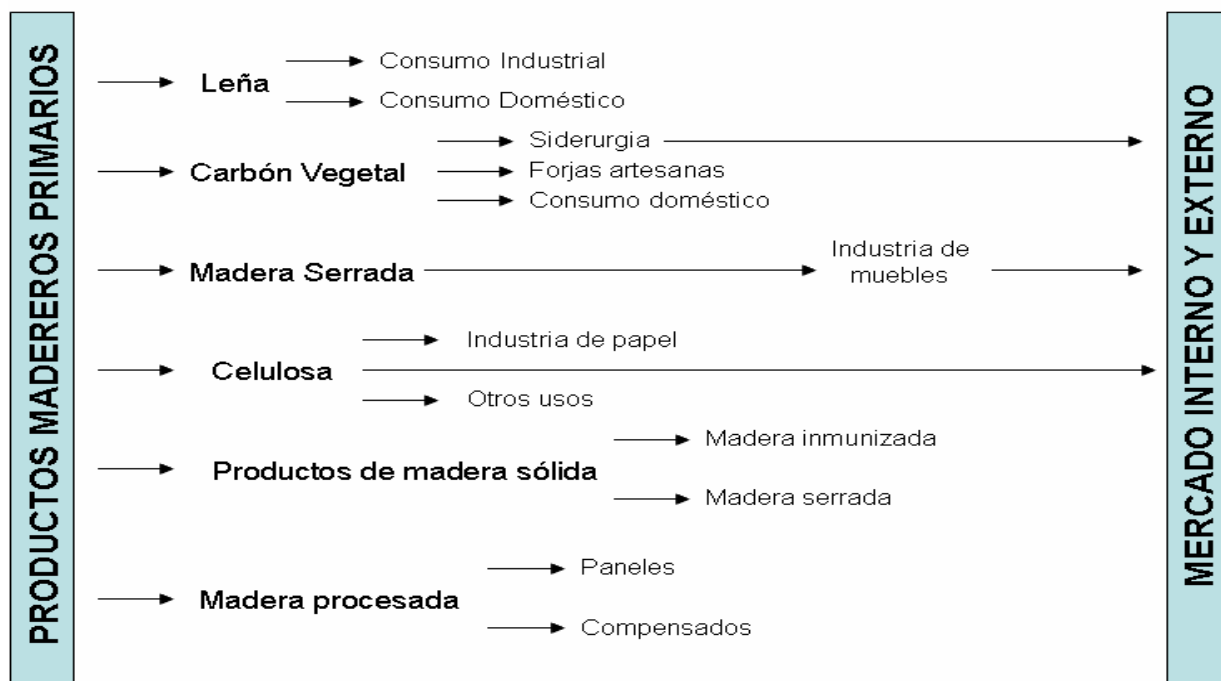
PRODUCTOS MADEREROS PRIMARIOS

Leña
Consumo Industrial
Consumo Doméstico

Carbón Vegetal
Siderurgia
Forjas artesanas
Consumo doméstico

Madera Serrada
Industria de muebles

Celulosa
Industria de papel
Otros usos

Productos de madera sólida
Madera inmunizada
Madera serrada

Madera procesada
Paneles
Compensados

MERCADO INTERNO Y EXTERNO